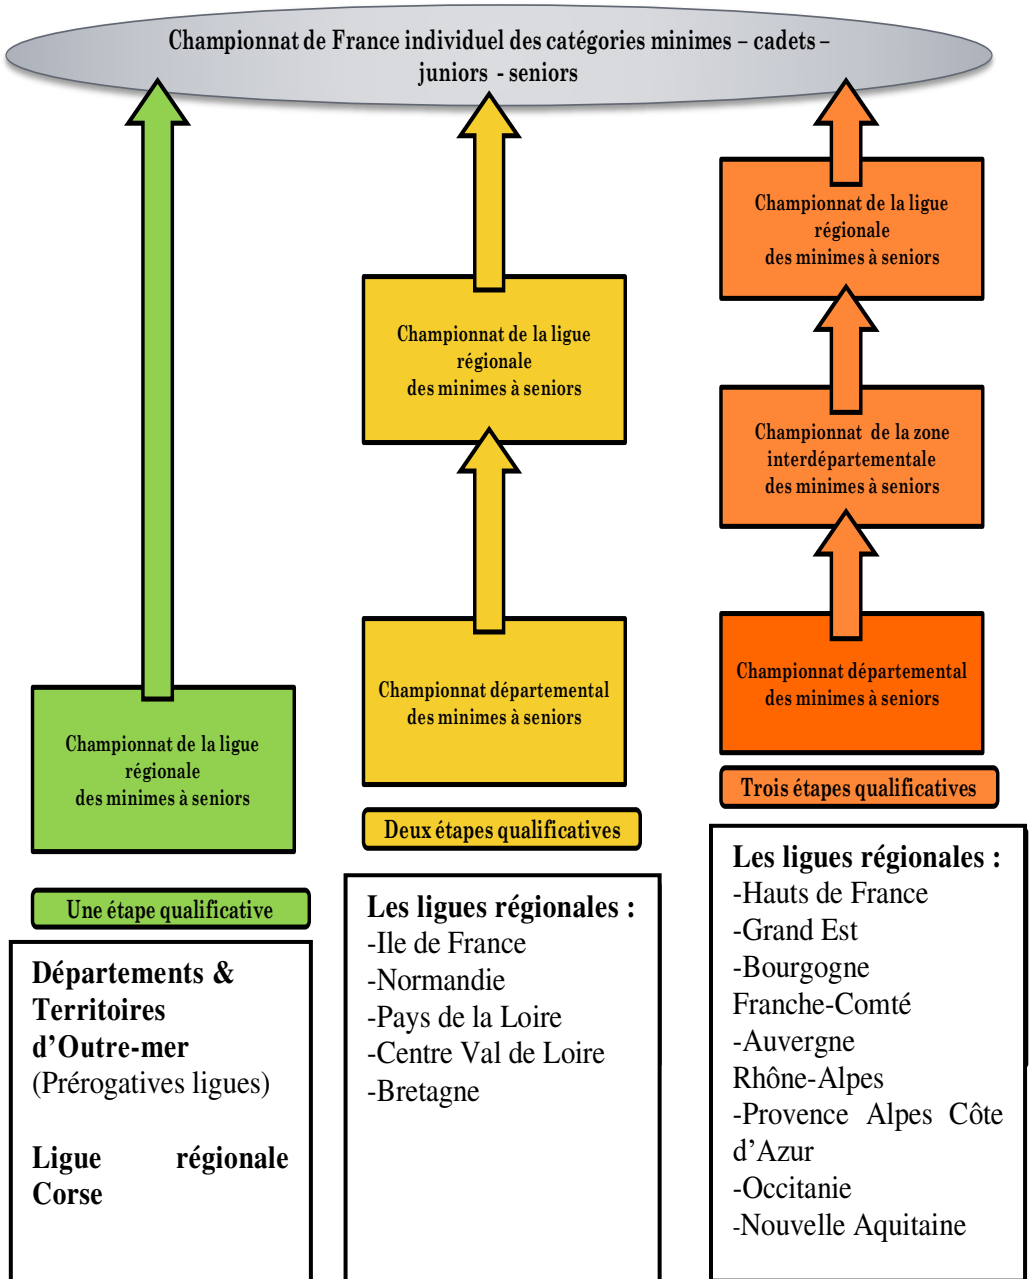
Championnat de France individuel des catégories minimes – cadets – juniors - seniors

Championnat de la ligue régionale des minimes à seniors

Une étape qualificative

Départements & Territoires d'Outre-mer
(Prérogatives ligues)

Ligue régionale Corse

Championnat de la ligue régionale des minimes à seniors

Championnat départemental des minimes à seniors

Deux étapes qualificatives

Les ligues régionales :
-Ile de France
-Normandie
-Pays de la Loire
-Centre Val de Loire
-Bretagne

Championnat de la ligue régionale des minimes à seniors

Championnat de la zone interdépartementale des minimes à seniors

Championnat départemental des minimes à seniors

Trois étapes qualificatives

Les ligues régionales :
-Hauts de France
-Grand Est
-Bourgogne Franche-Comté
-Auvergne Rhône-Alpes
-Provence Alpes Côte d'Azur
-Occitanie
-Nouvelle Aquitaine